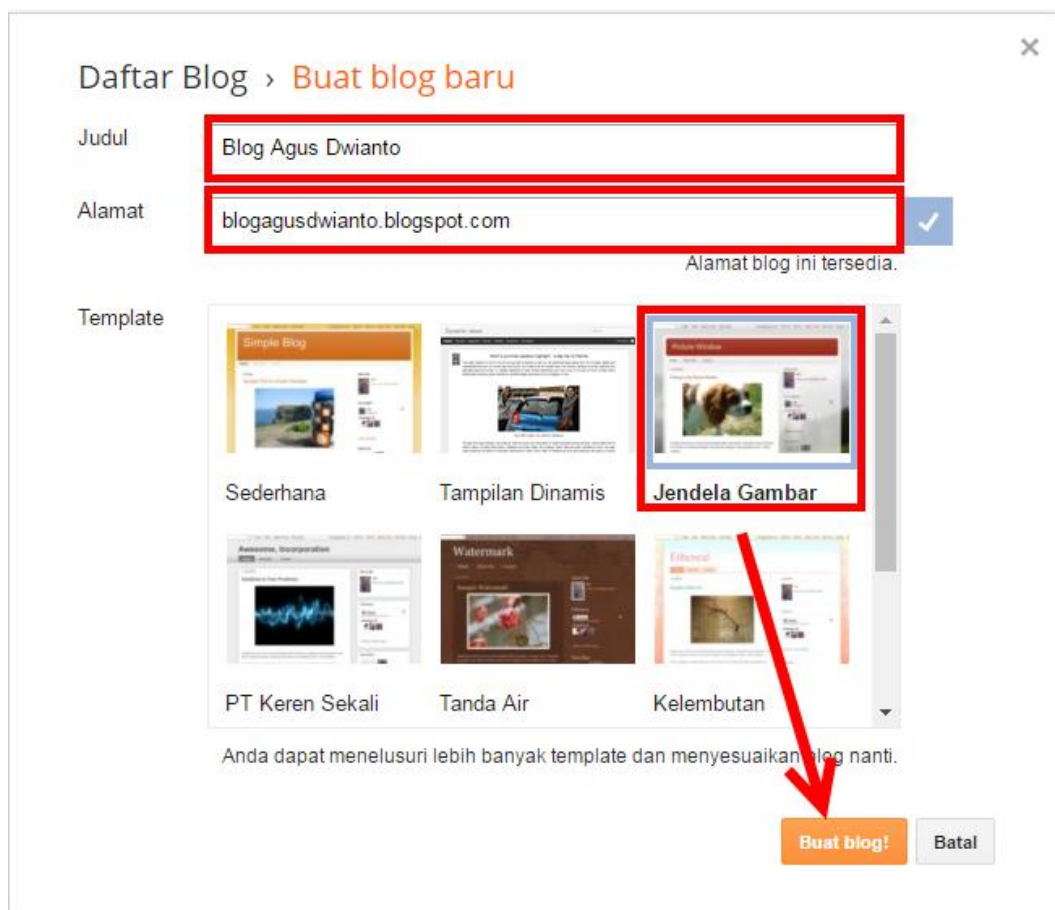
Daftar Blog › Buat blog baru

×

Judul
Blog Agus Dwianto

Alamat
blogagusdwianto.blogspot.com
Alamat blog ini tersedia.

Template

Simple Blog
Sederhana

Tampilan Dinamis

Picture Window
Jendela Gambar

Awesome, Incorporated
PT Keren Sekali

Watermark
Tanda Air

Ethereal
Kelembutan

Anda dapat menelusuri lebih banyak template dan menyesuaikan blog nanti.

Buat blog!
Batal